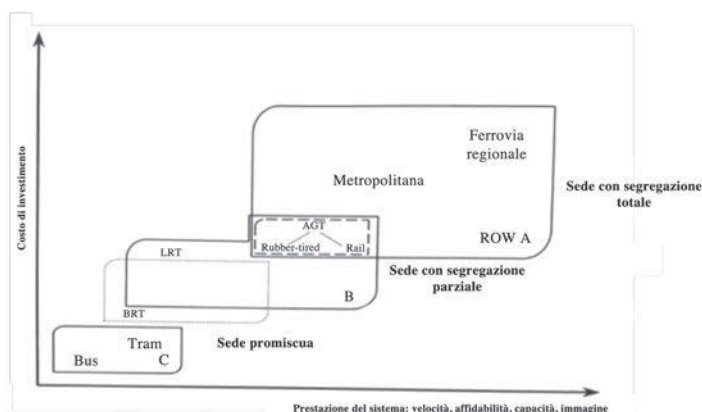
Costo di investimento

Ferrovia regionale

Metropolitana

Sede con segregazione totale

AGT

Rubber-tired

Rail

ROW A

LRT

Sede con segregazione parziale

B

BRT

Tram

Bus

C

Sede promiscua

Prestazione del sistema: velocità, affidabilità, capacità, immagine